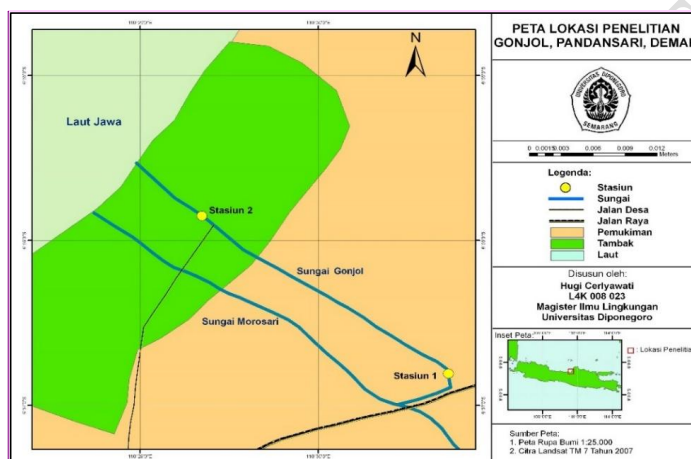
PETA LOKASI PENELITIAN
GONJOL, PANDANSARI, DEMAK

N

Laut Jawa

Stasiun 2

Sungai Gonjol

Sungai Morosari

Stasiun 1

UNIVERSITAS DIPONEGORO
SEMARANG

0 0.0015 0.003 0.006 0.009 0.012 Meters

Legenda:
Stasiun
Sungai
Jalan Desa
Jalan Raya
Pemukiman
Tambak
Laut

Disusun oleh:
Hugi Cerlyawati
L4K 008 023
Magister Ilmu Lingkungan
Universitas Diponegoro

Inset Peta
: Lokasi Penelitian

Sumber Peta:
1. Peta Rupa Bumi 1:25.000
2. Citra Landsat TM 7 Tahun 2007